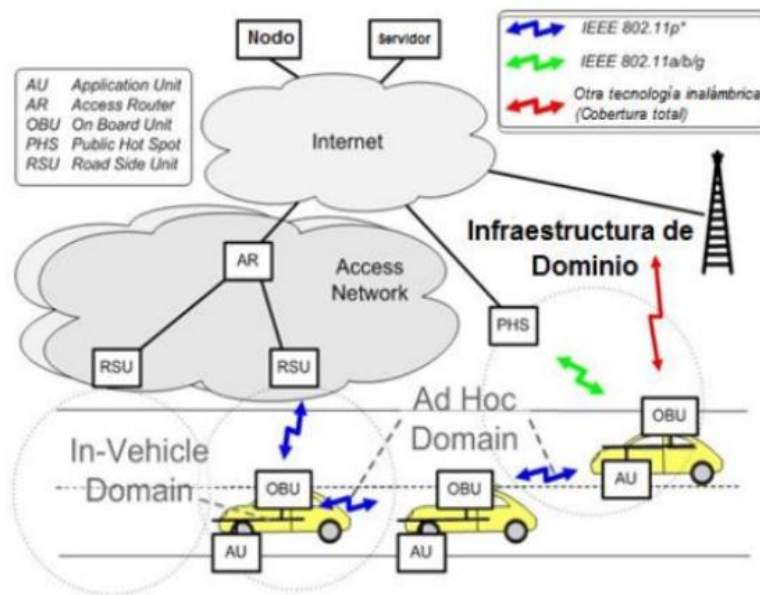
Nodo
Servidor

IEEE 802.11p*
IEEE 802.11a/b/g
Otra tecnología inalámbrica (Cobertura total)

AU Application Unit
AR Access Router
OBU On Board Unit
PHS Public Hot Spot
RSU Road Side Unit

Internet

Infraestructura de Dominio

AR
Access Network

PHS

RSU
RSU

Ad Hoc Domain

In-Vehicle Domain

OBU
OBU
OBU

AU
AU
AU